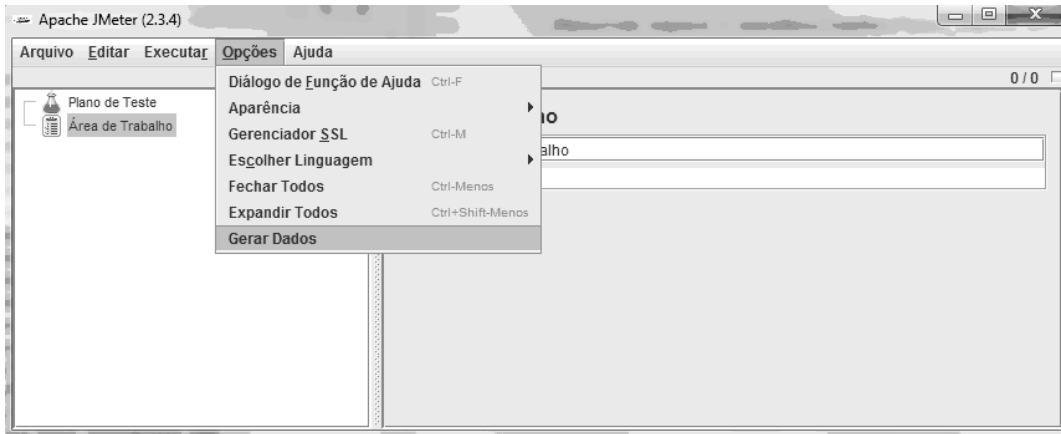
Apache JMeter (2.3.4)

Arquivo Editar Executar Opções Ajuda

0 / 0

Plano de Teste
Área de Trabalho

Diálogo de Função de Ajuda Ctrl-F
Aparência
Gerenciador SSL Ctrl-M
Escolher Linguagem
Fechar Todos Ctrl-Menos
Expandir Todos Ctrl+Shift-Menos
Gerar Dados

ho
alho